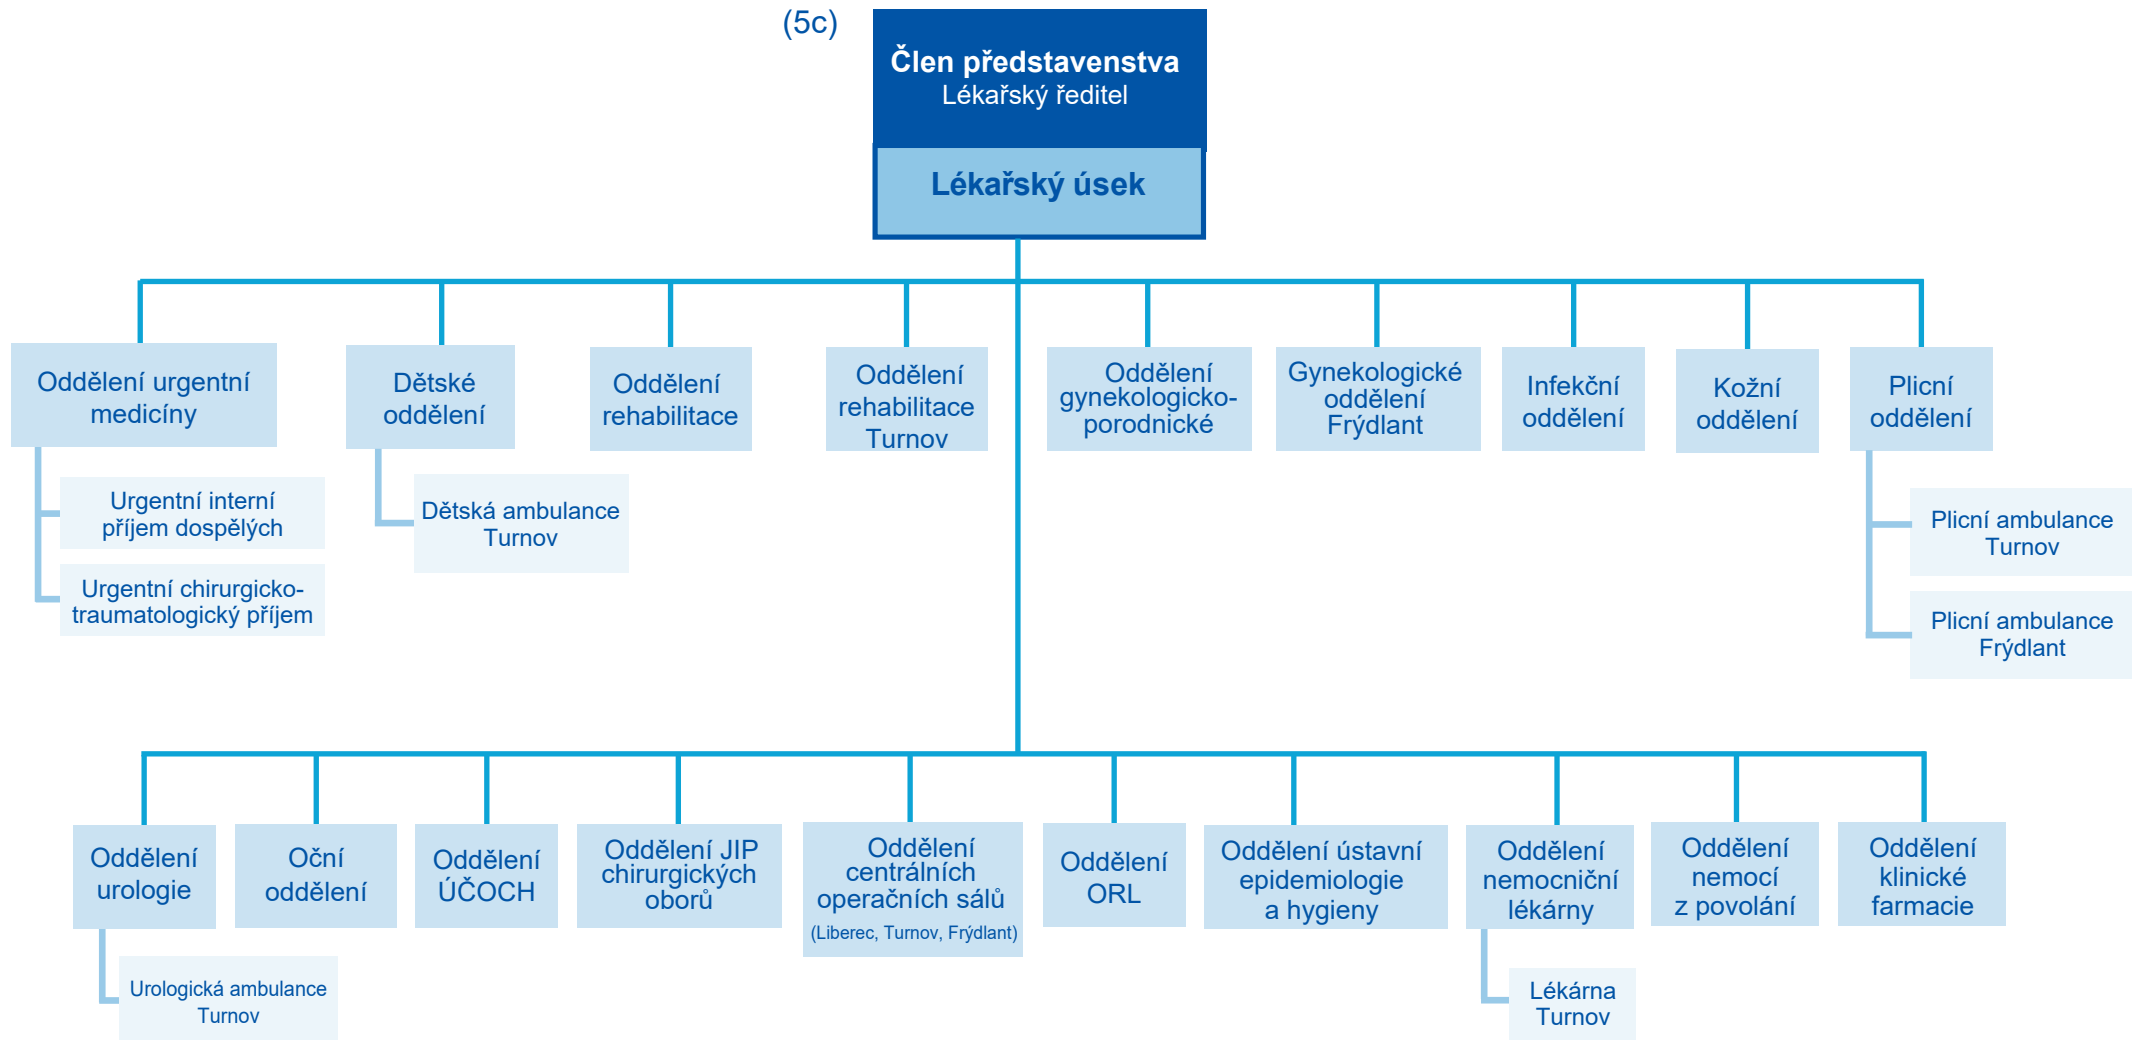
(5c)

**Člen představenstva**
Lékařský ředitel

**Lékařský úsek**

Oddělení urgentní medicíny

Urgentní interní příjem dospělých

Urgentní chirurgicko-traumatologický příjem

Dětské oddělení

Dětská ambulance Turnov

Oddělení rehabilitace

Oddělení rehabilitace Turnov

Oddělení gynekologicko-porodnické

Gynekologické oddělení Frýdlant

Infekční oddělení

Kožní oddělení

Plicní oddělení

Plicní ambulance Turnov

Plicní ambulance Frýdlant

Oddělení urologie

Urologická ambulance Turnov

Oční oddělení

Oddělení ÚČOCH

Oddělení JIP chirurgických oborů

Oddělení centrálních operačních sálů
(Liberec, Turnov, Frýdlant)

Oddělení ORL

Oddělení ústavní epidemiologie a hygieny

Oddělení nemocniční lékárny

Lékárna Turnov

Oddělení nemocí z povolání

Oddělení klinické farmacie